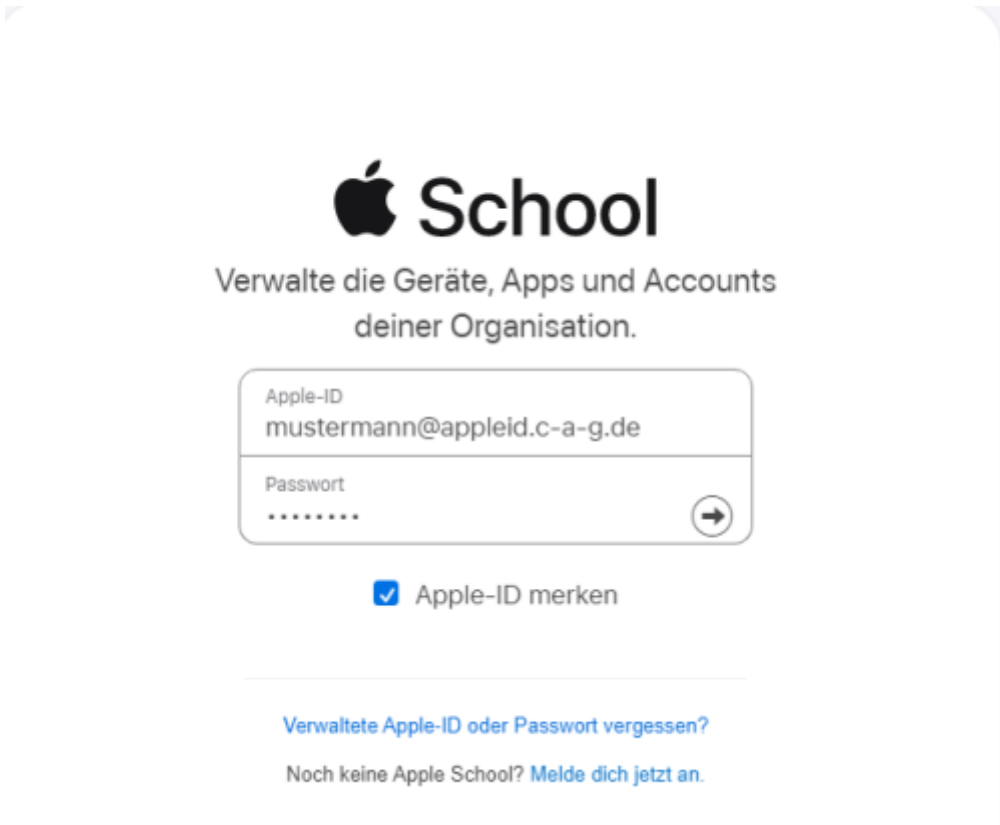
School

Verwalte die Geräte, Apps und Accounts deiner Organisation.

Apple-ID
mustermann@appleid.c-a-g.de

Passwort
•••••••••

Apple-ID merken

Verwaltete Apple-ID oder Passwort vergessen?

Noch keine Apple School? Melde dich jetzt an.